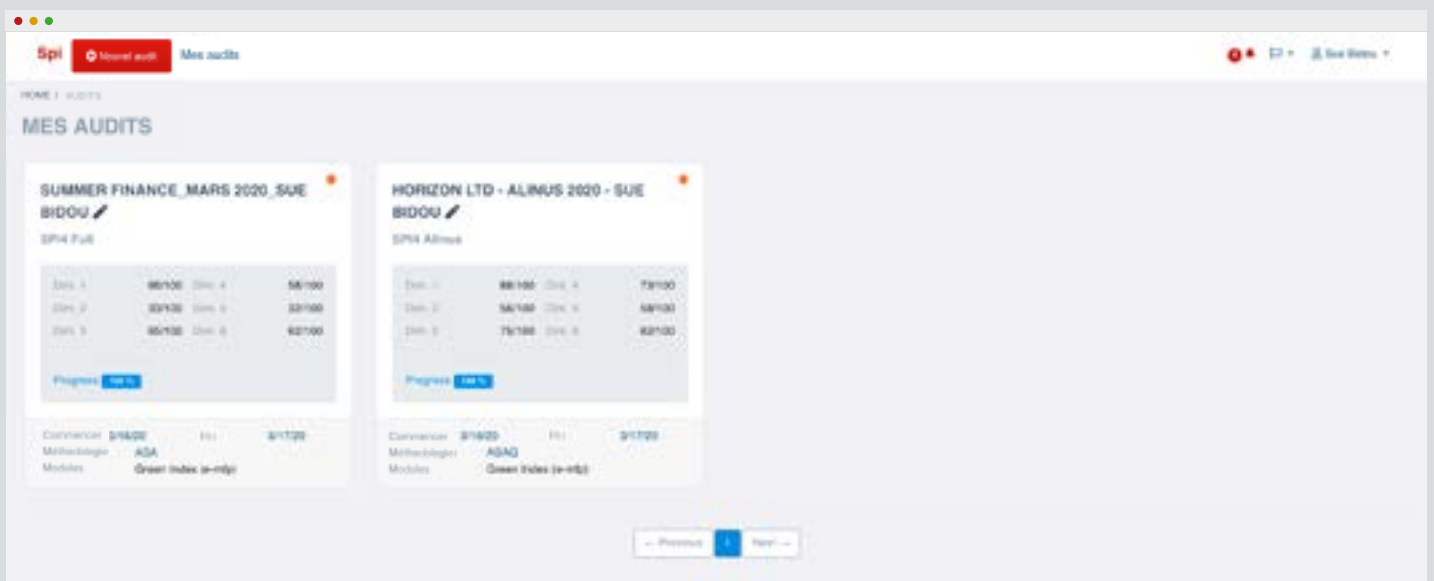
Spi Nouvel audit Mes audits

Sue Bidou

HOME / AUDITS

MES AUDITS

SUMMER FINANCE_MARS 2020_SUE BIDOU

SPI4 Full

| Dim. 1 | 86/100 | Dim. 4 | 58/100 |
|---|---|---|---|
| Dim. 2 | 33/100 | Dim. 5 | 33/100 |
| Dim. 3 | 95/100 | Dim. 6 | 62/100 |

Progress 100 %

Commencer 3/16/20 Fin 3/17/20
Méthodologie ASA
Modules Green Index (e-mfp)

HORIZON LTD - ALINUS 2020 - SUE BIDOU

SPI4 Alinus

| Dim. 1 | 88/100 | Dim. 4 | 73/100 |
|---|---|---|---|
| Dim. 2 | 58/100 | Dim. 5 | 58/100 |
| Dim. 3 | 75/100 | Dim. 6 | 62/100 |

Progress 100 %

Commencer 3/16/20 Fin 3/17/20
Méthodologie ASAQ
Modules Green Index (e-mfp)

← Previous 1 Next →